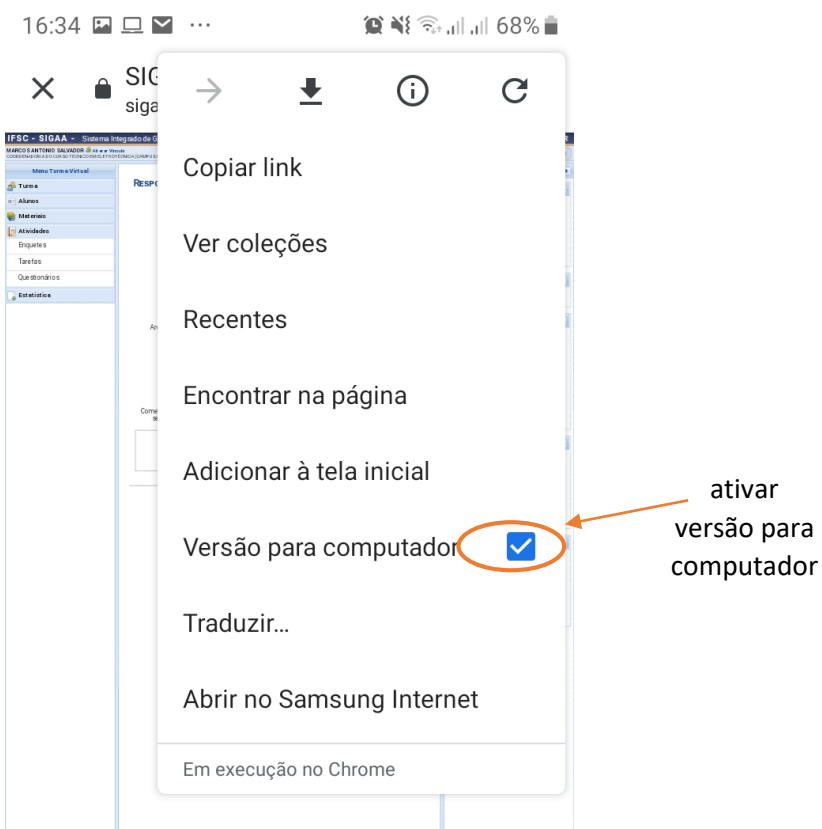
16:34 ··· 68%

SIG
siga

IFSC - SIGAA - Sistema Integrado de G
MARCOS ANTONIO SALVADOR
Menu Turma Virtual
Turma
Alunos
Materiais
Atividades
Enquetes
Tarefas
Questionários
Estatística

Respo

Copiar link

Ver coleções

Recentes

Encontrar na página

Adicionar à tela inicial

Versão para computador

Traduzir...

Abrir no Samsung Internet

Em execução no Chrome

ativar versão para computador